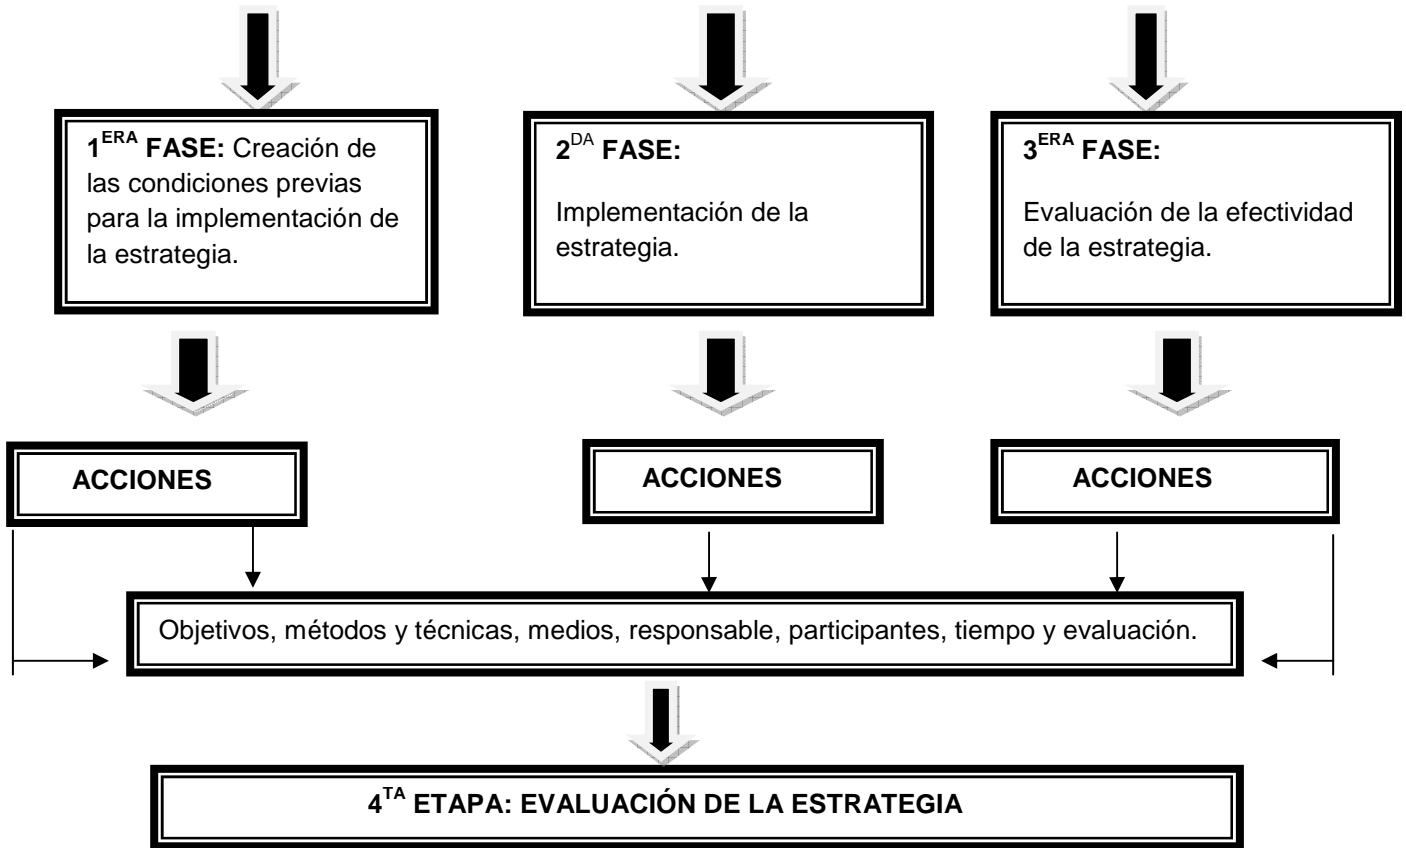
$1^{ERA}$ **FASE:** Creación de las condiciones previas para la implementación de la estrategia.

$2^{DA}$ **FASE:**

Implementación de la estrategia.

$3^{ERA}$ **FASE:**

Evaluación de la efectividad de la estrategia.

ACCIONES

ACCIONES

ACCIONES

Objetivos, métodos y técnicas, medios, responsable, participantes, tiempo y evaluación.

$4^{TA}$ ETAPA: EVALUACIÓN DE LA ESTRATEGIA